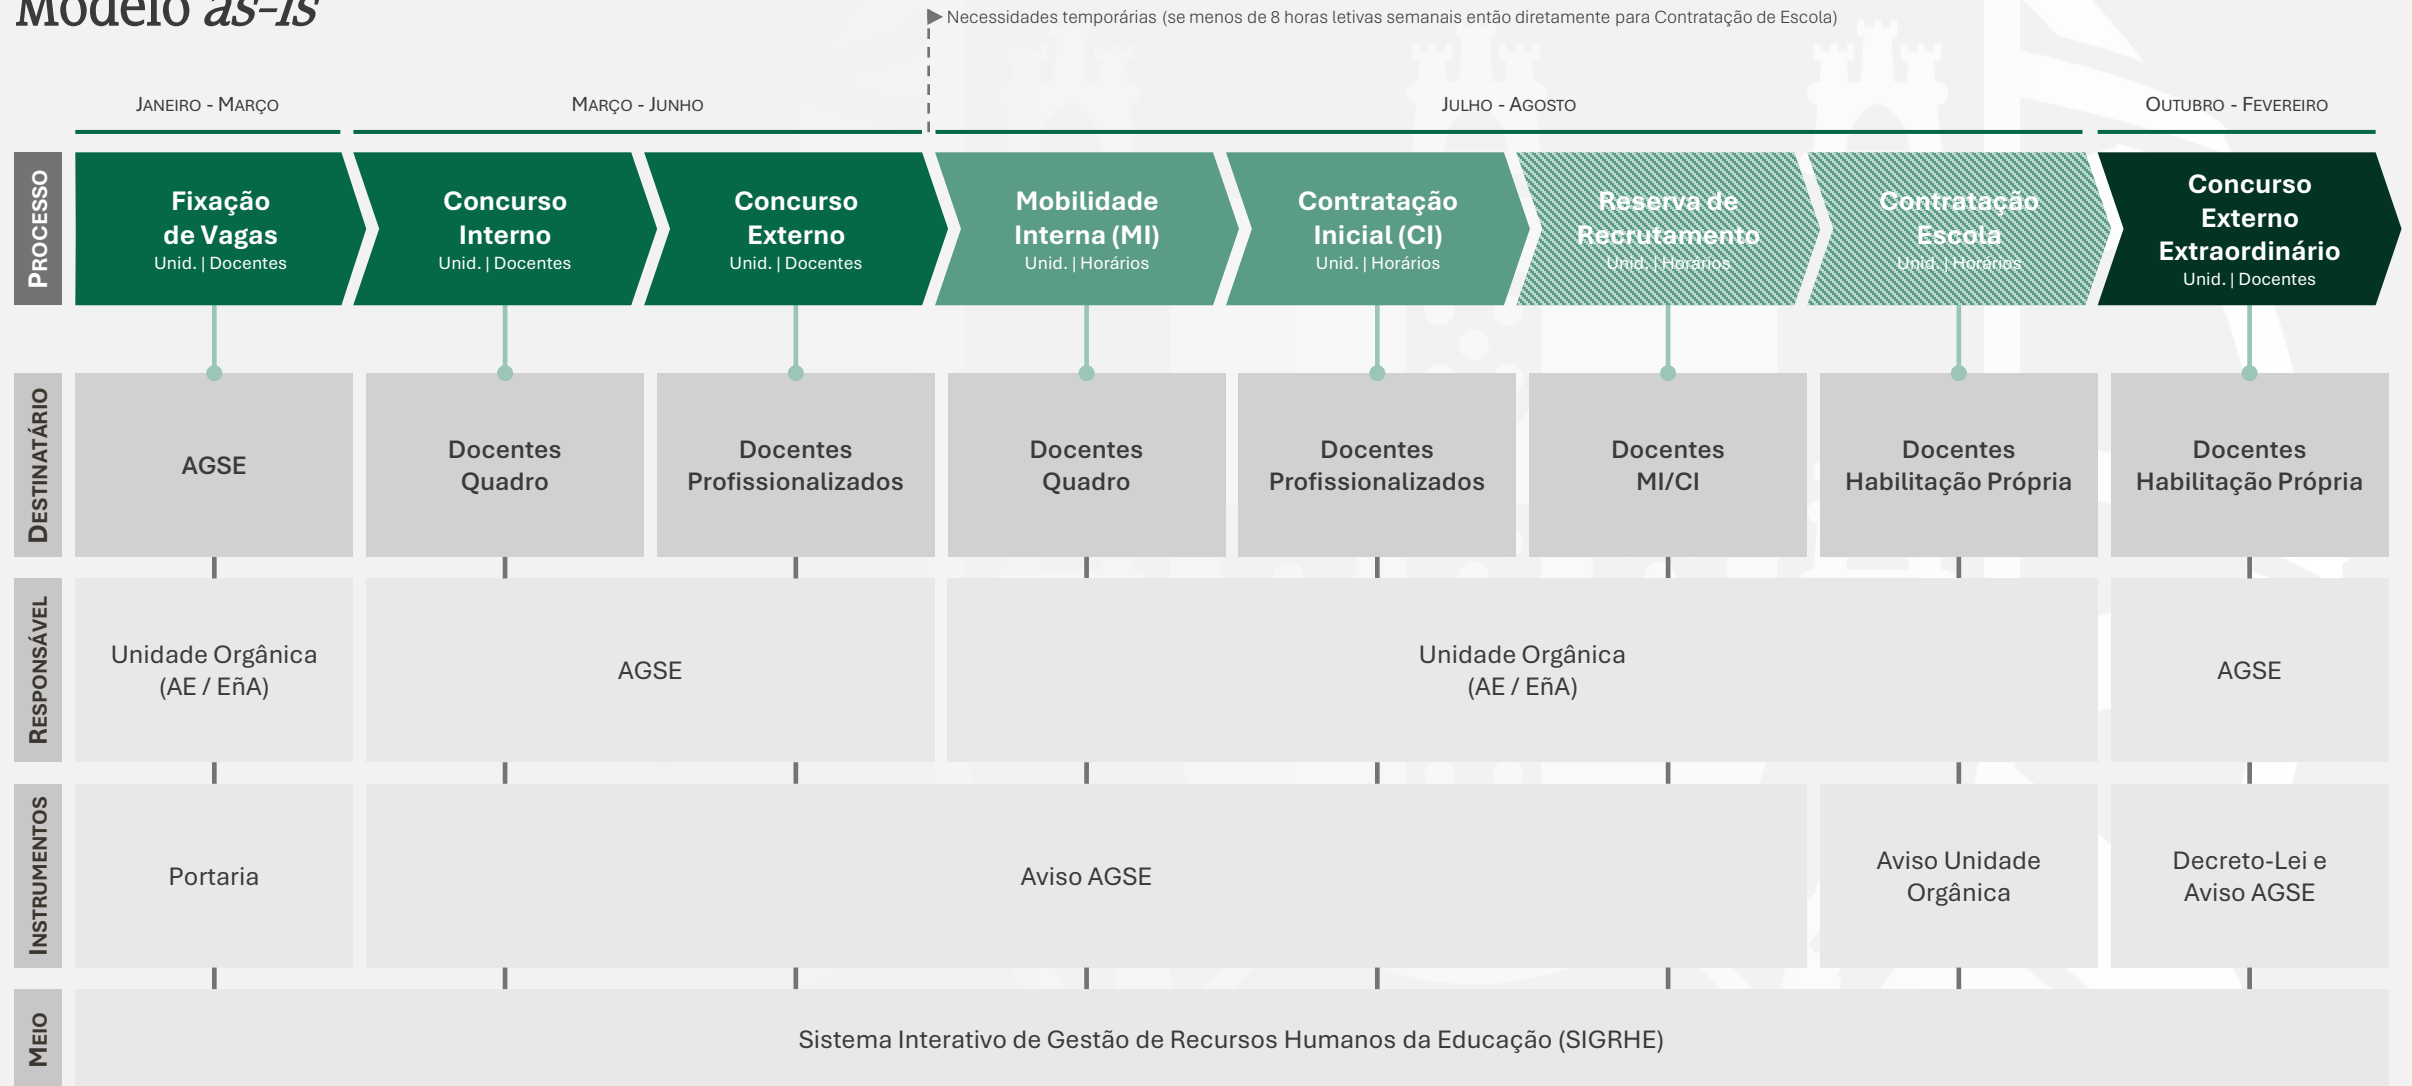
Modelo *as-is*

▶ Necessidades temporárias (se menos de 8 horas letivas semanais então diretamente para Contratação de Escola)

JANEIRO - MARÇO | MARÇO - JUNHO | JULHO - AGOSTO | OUTUBRO - FEVEREIRO

| | | | | | | | | |
|---|---|---|---|---|---|---|---|---|
| PROCESSO | Fixação de Vagas Unid. \| Docentes | Concurso Interno Unid. \| Docentes | Concurso Externo Unid. \| Docentes | Mobilidade Interna (MI) Unid. \| Horários | Contratação Inicial (CI) Unid. \| Horários | Reserva de Recrutamento Unid. \| Horários | Contratação Escola Unid. \| Horários | Concurso Externo Extraordinário Unid. \| Docentes |
| DESTINATÁRIO | AGSE | Docentes Quadro | Docentes Profissionalizados | Docentes Quadro | Docentes Profissionalizados | Docentes MI/CI | Docentes Habilitação Própria | Docentes Habilitação Própria |
| RESPONSÁVEL | Unidade Orgânica (AE / EñA) | AGSE | | Unidade Orgânica (AE / EñA) | | | | AGSE |
| INSTRUMENTOS | Portaria | Aviso AGSE | | | | | Aviso Unidade Orgânica | Decreto-Lei e Aviso AGSE |
| MEIO | Sistema Interativo de Gestão de Recursos Humanos da Educação (SIGRHE) | | | | | | | |